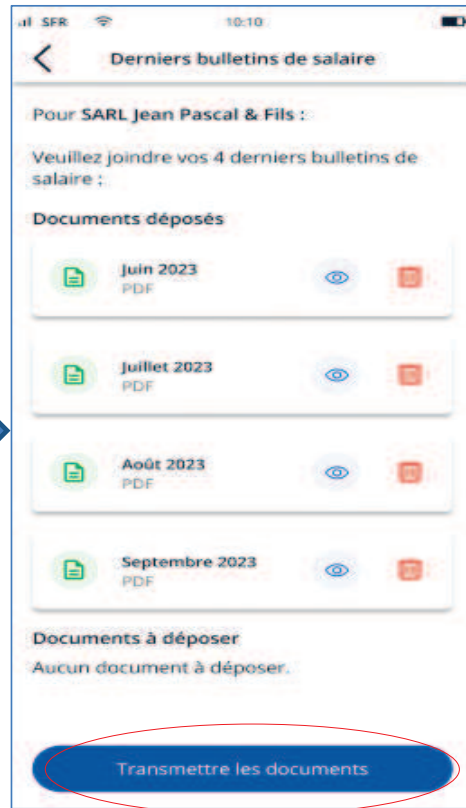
SFR 10:10

Derniers bulletins de salaire

Pour SARL Jean Pascal & Fils :

Veuillez joindre vos 4 derniers bulletins de salaire :

Documents déposés

Juin 2023
PDF

Juillet 2023
PDF

Août 2023
PDF

Septembre 2023
PDF

Documents à déposer
Aucun document à déposer.

Transmettre les documents